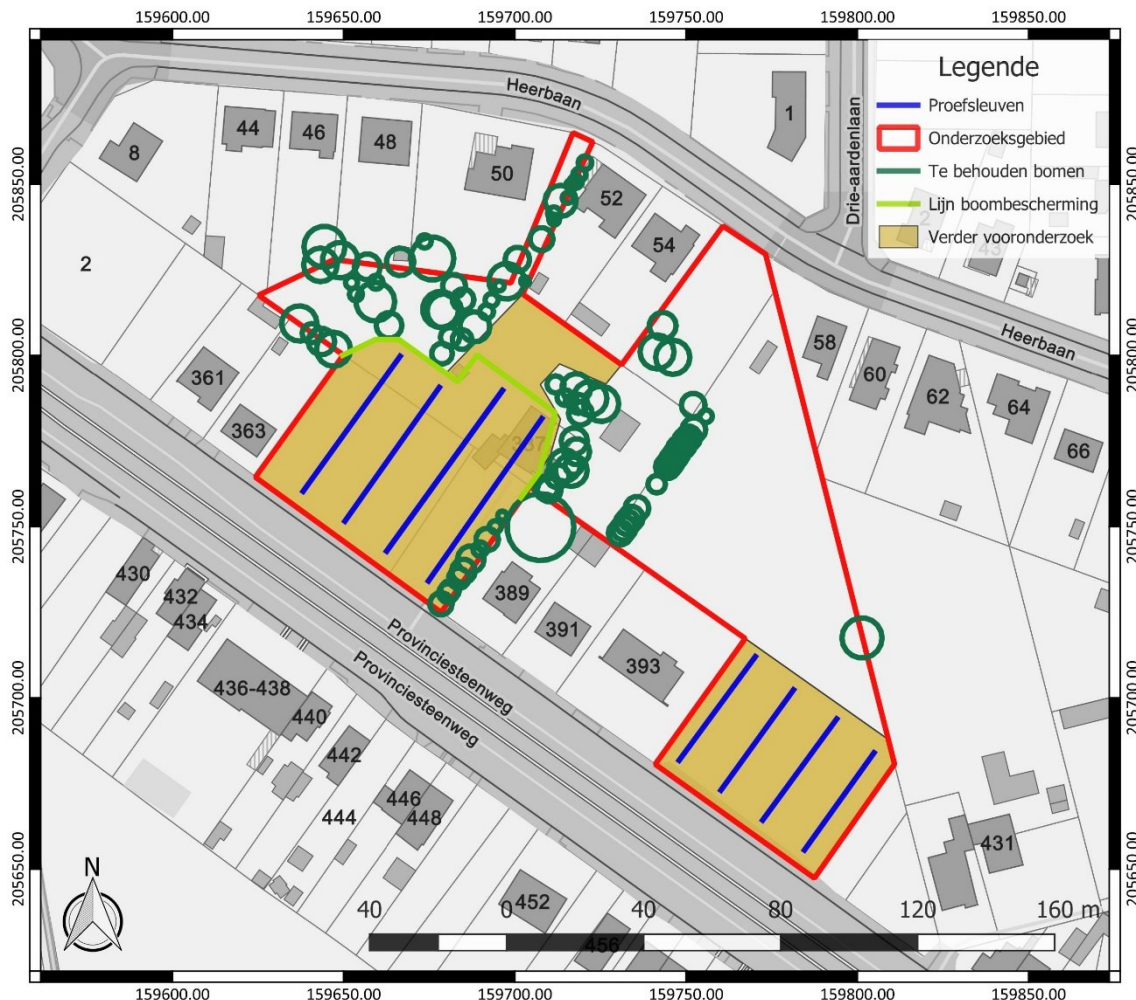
159600.00 159650.00 159700.00 159750.00 159800.00 159850.00

Legende
Proefsleuven
Onderzoeksgebied
Te behouden bomen
Lijn boombescherming
Verder vooronderzoek

Heerbaan
Drie-aardenlaan
Heerbaan

205850.00
205800.00
205750.00
205700.00
205650.00

8
44
46
48
50
52
54
1
2
43
58
60
62
64
66
361
363
367
389
391
393
430
432
434
436-438
440
442
444
446
448
452
456
431

Provinciesteenweg
Provinciesteenweg

N

40 0 40 80 120 160 m

159600.00 159650.00 159700.00 159750.00 159800.00 159850.00